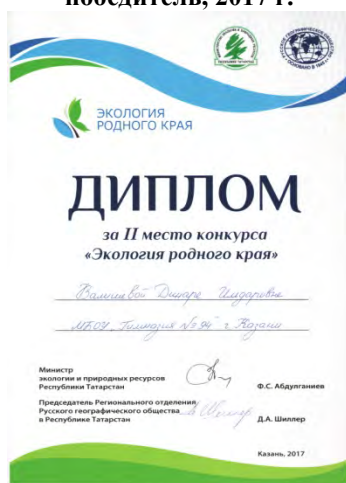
победитель, 2017 г.

ЭКОЛОГИЯ РОДНОГО КРАЯ

ДИПЛОМ

за II место конкурса «Экология родного края»

Валиевой Динаре Ильдаровне

МБОУ Гимназия № 94 г. Казани

Министр экологии и природных ресурсов Республики Татарстан Ф.С. Абдулганиев

Председатель Регионального отделения Русского географического общества в Республике Татарстан Д.А. Шиллер

Казань, 2017